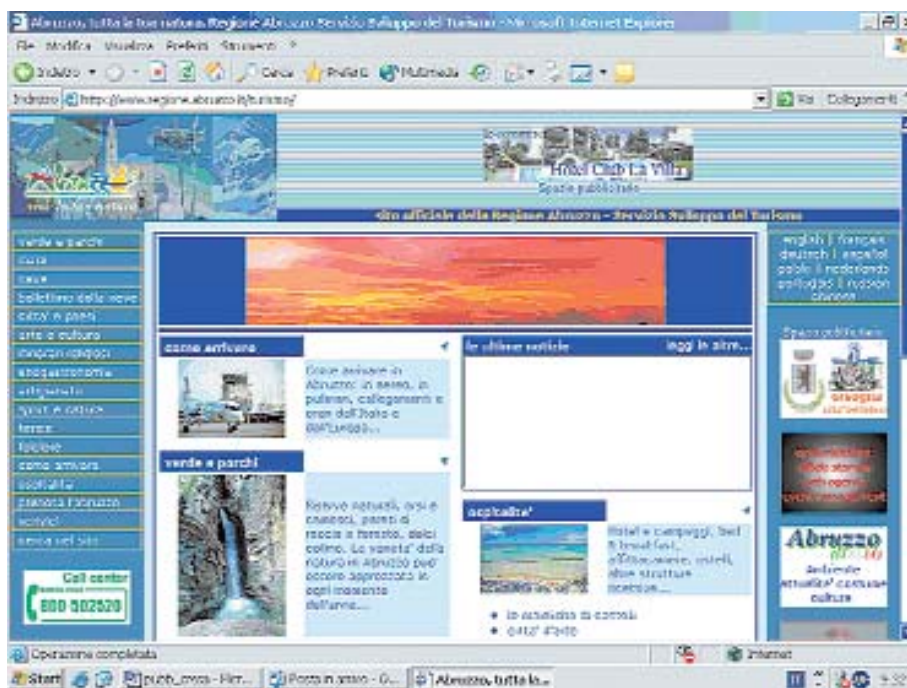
Abruzzo, tutta le tue natura Regione Abruzzo Servizio Sviluppo del Turismo - Microsoft Internet Explorer

File Modifica Visualizza Preferiti Strumenti ?

Indietro • Cerca Preferiti Multimedia

Indirizzo http://www.regione.abruzzo.it/turismo/

Vai Collegamenti

Hotel Club La Villa

Spazio pubblicitario

sito ufficiale della Regione Abruzzo - Servizio Sviluppo del Turismo

verde e parchi
mare
neve
bollettino della neve
castelli e paesi
arte e cultura
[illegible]
enogastronomia
artigianato
sport e natura
terme
folklore
come arrivare
ospitalita'
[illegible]
eventi
mappa del sito

Call center
800 502520

english | français
deutsch | español
polski | nederlands
português | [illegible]
chinese

Spazio pubblicitario

come arrivare

Come arrivare in Abruzzo: in aereo, in pullman, collegamenti e orari dall'Italia e dall'estero...

le ultime notizie

leggi le altre...

verde e parchi

Riserve naturali, orsi e camosci, parchi di roccia e foreste, dolci colline. La varieta' della natura in Abruzzo puo' essere apprezzata in ogni momento dell'anno...

ospitalita'

Hotel e campeggi, bed & breakfast, affittacamere, ostelli, altre strutture ricettive...

Abruzzo

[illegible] cultura

Operazione completata

Internet

Start | pubb_cross - Micr... | Posta in arrivo - O... | Abruzzo, tutta la...